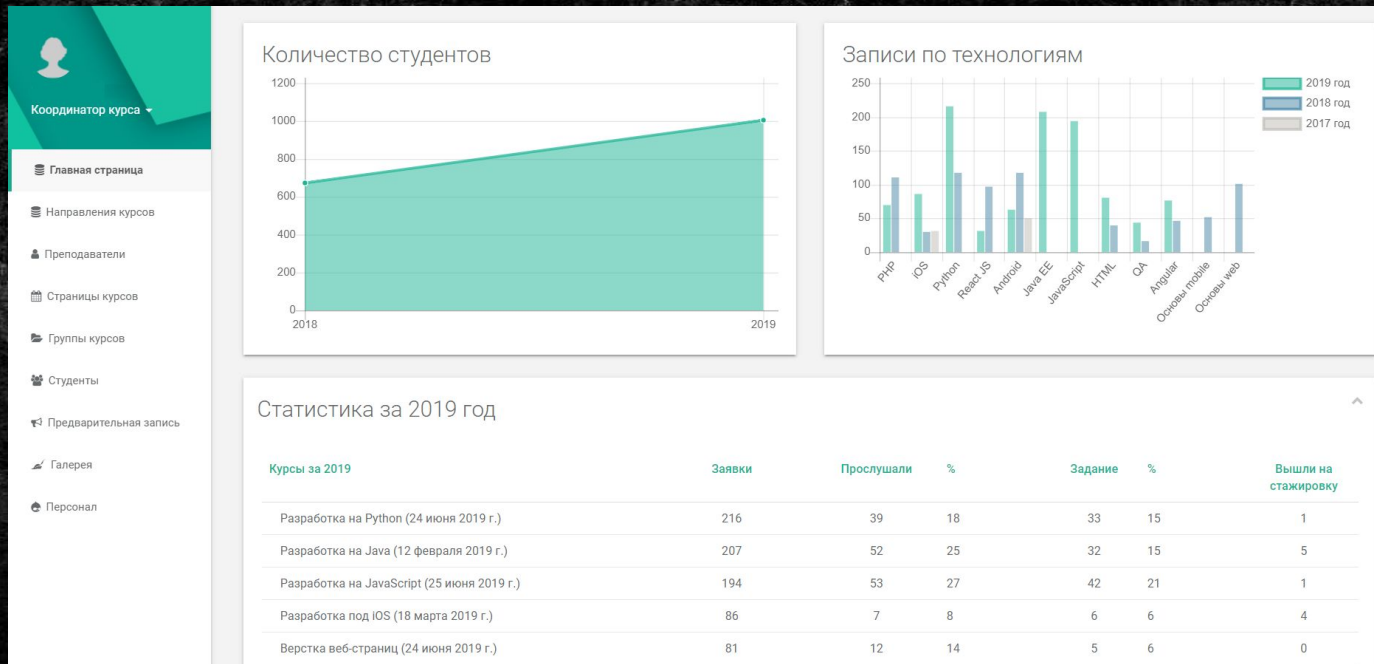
Координатор курса

Главная страница

Направления курсов

Преподаватели

Страницы курсов

Группы курсов

Студенты

Предварительная запись

Галерея

Персонал

Количество студентов

1200
1000
800
600
400
200
0
2018
2019

Записи по технологиям

250
200
150
100
50
0

2019 год
2018 год
2017 год

PHP
iOS
Python
React JS
Android
Java EE
JavaScript
HTML
QA
Angular
Основы mobile
Основы web

Статистика за 2019 год

| Курсы за 2019 | Заявки | Прослушали | % | Задание | % | Вышли на стажировку |
|---|---|---|---|---|---|---|
| Разработка на Python (24 июня 2019 г.) | 216 | 39 | 18 | 33 | 15 | 1 |
| Разработка на Java (12 февраля 2019 г.) | 207 | 52 | 25 | 32 | 15 | 5 |
| Разработка на JavaScript (25 июня 2019 г.) | 194 | 53 | 27 | 42 | 21 | 1 |
| Разработка под iOS (18 марта 2019 г.) | 86 | 7 | 8 | 6 | 6 | 4 |
| Верстка веб-страниц (24 июня 2019 г.) | 81 | 12 | 14 | 5 | 6 | 0 |